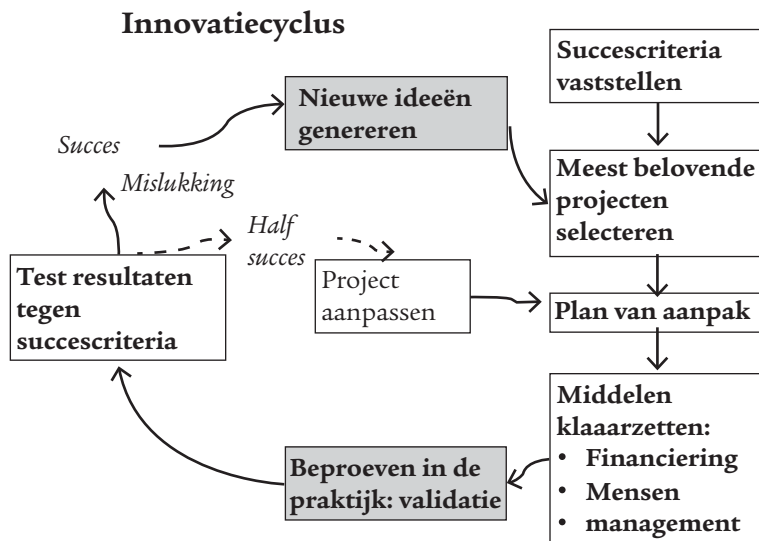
Innovatiecyclus

Succescriteria vaststellen

Succes

Nieuwe ideeën genereren

Mislukking

Meest belovende projecten selecteren

Half succes

Test resultaten tegen succescriteria

Project aanpassen

Plan van aanpak

Middelen klaarzetten:
• Financiering
• Mensen
• management

Beproeven in de praktijk: validatie